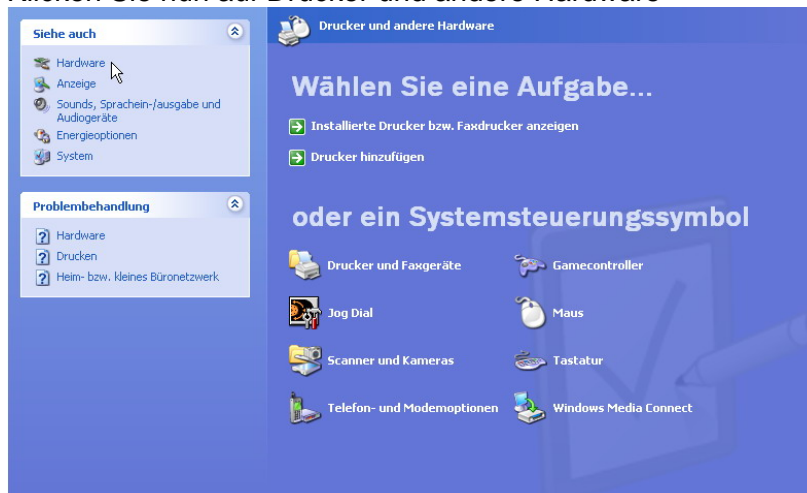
Klicken Sie nun auf Drucker und andere Hardware

Siehe auch

Hardware
Anzeige
Sounds, Sprachein-/ausgabe und Audiogeräte
Energieoptionen
System

Problembehandlung

Hardware
Drucken
Heim- bzw. kleines Büronetzwerk

Drucker und andere Hardware

Wählen Sie eine Aufgabe...

Installierte Drucker bzw. Faxdrucker anzeigen

Drucker hinzufügen

oder ein Systemsteuerungssymbol

Drucker und Faxgeräte
Gamecontroller
Jog Dial
Maus
Scanner und Kameras
Tastatur
Telefon- und Modemoptionen
Windows Media Connect